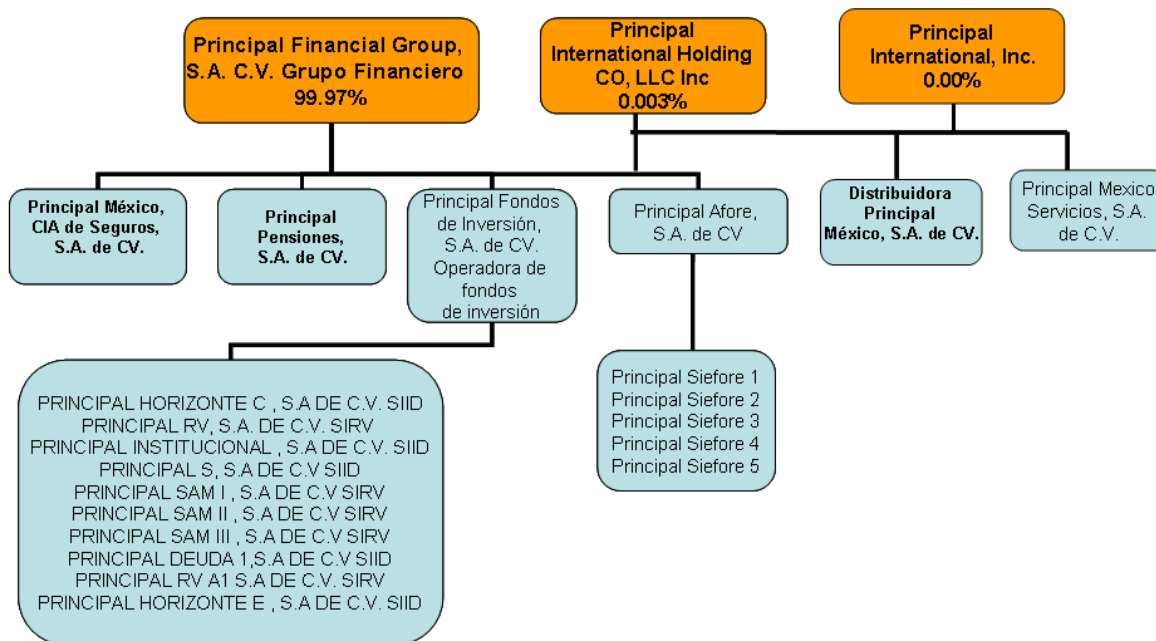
Principal Financial Group, S.A. C.V. Grupo Financiero 99.97%

Principal International Holding CO, LLC Inc 0.003%

Principal International, Inc. 0.00%

Principal México, CIA de Seguros, S.A. de CV.

Principal Pensiones, S.A. de CV.

Principal Fondos de Inversión, S.A. de CV. Operadora de fondos de inversión

Principal Afore, S.A. de CV

Distribuidora Principal México, S.A. de CV.

Principal Mexico Servicios, S.A. de C.V.

PRINCIPAL HORIZONTE C , S.A DE C.V. SIID
PRINCIPAL RV, S.A. DE C.V. SIRV
PRINCIPAL INSTITUCIONAL , S.A DE C.V. SIID
PRINCIPAL S, S.A DE C.V SIID
PRINCIPAL SAM I , S.A DE C.V SIRV
PRINCIPAL SAM II , S.A DE C.V SIRV
PRINCIPAL SAM III , S.A DE C.V SIRV
PRINCIPAL DEUDA 1,S.A DE C.V SIID
PRINCIPAL RV A1 S.A DE C.V. SIRV
PRINCIPAL HORIZONTE E , S.A DE C.V. SIID

Principal Siefore 1
Principal Siefore 2
Principal Siefore 3
Principal Siefore 4
Principal Siefore 5